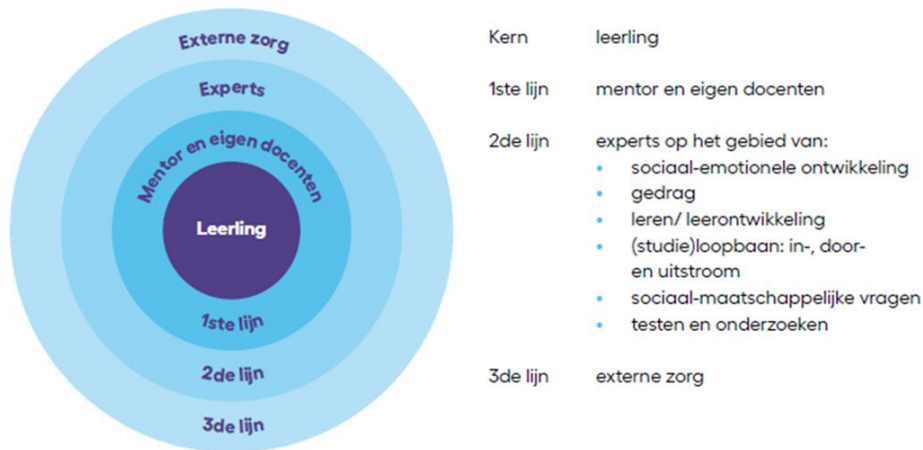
Externe zorg

Experts

Mentor en eigen docenten

Leerling

1ste lijn

2de lijn

3de lijn

| | |
|---|---|
| Kern | leerling |
| 1ste lijn | mentor en eigen docenten |
| 2de lijn | experts op het gebied van:<br>• sociaal-emotionele ontwikkeling<br>• gedrag<br>• leren/ leerontwikkeling<br>• (studie)loopbaan: in-, door- en uitstroom<br>• sociaal-maatschappelijke vragen<br>• testen en onderzoeken |
| 3de lijn | externe zorg |